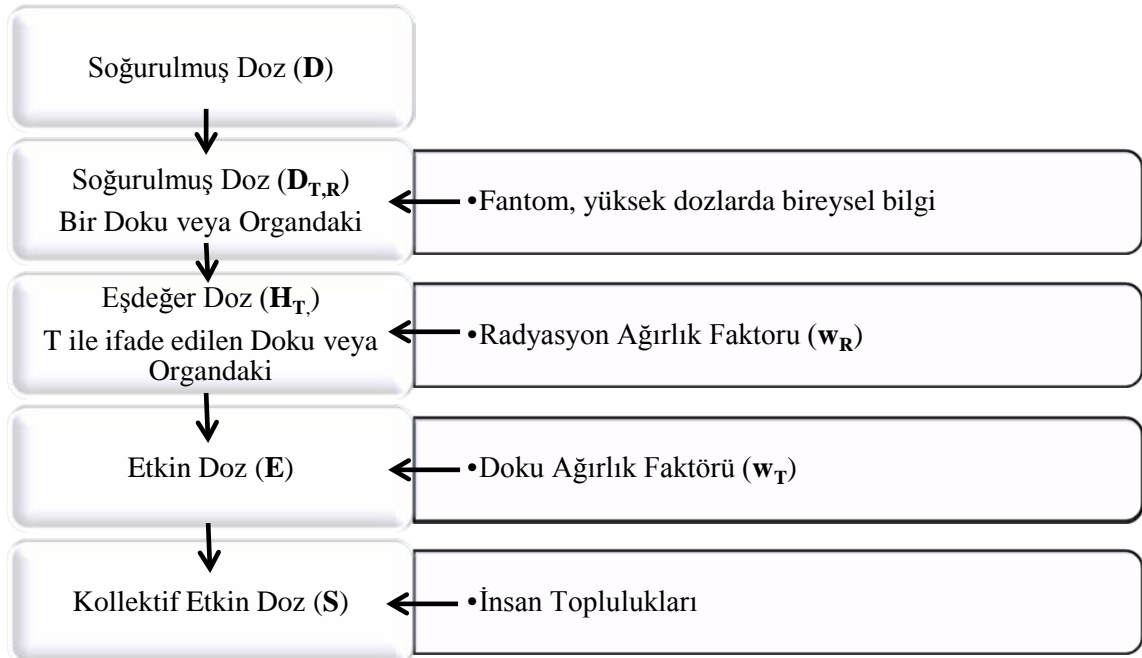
Soğurulmuş Doz (**D**)

Soğurulmuş Doz ($\mathbf{D_{T,R}}$)
Bir Doku veya Organdaki

•Fantom, yüksek dozlarda bireysel bilgi

Eşdeğer Doz ($\mathbf{H_{T,}}$)
T ile ifade edilen Doku veya Organdaki

•Radyasyon Ağırlık Faktoru ($\mathbf{w_R}$)

Etkin Doz (**E**)

•Doku Ağırlık Faktörü ($\mathbf{w_T}$)

Kollektif Etkin Doz (**S**)

•İnsan Toplulukları